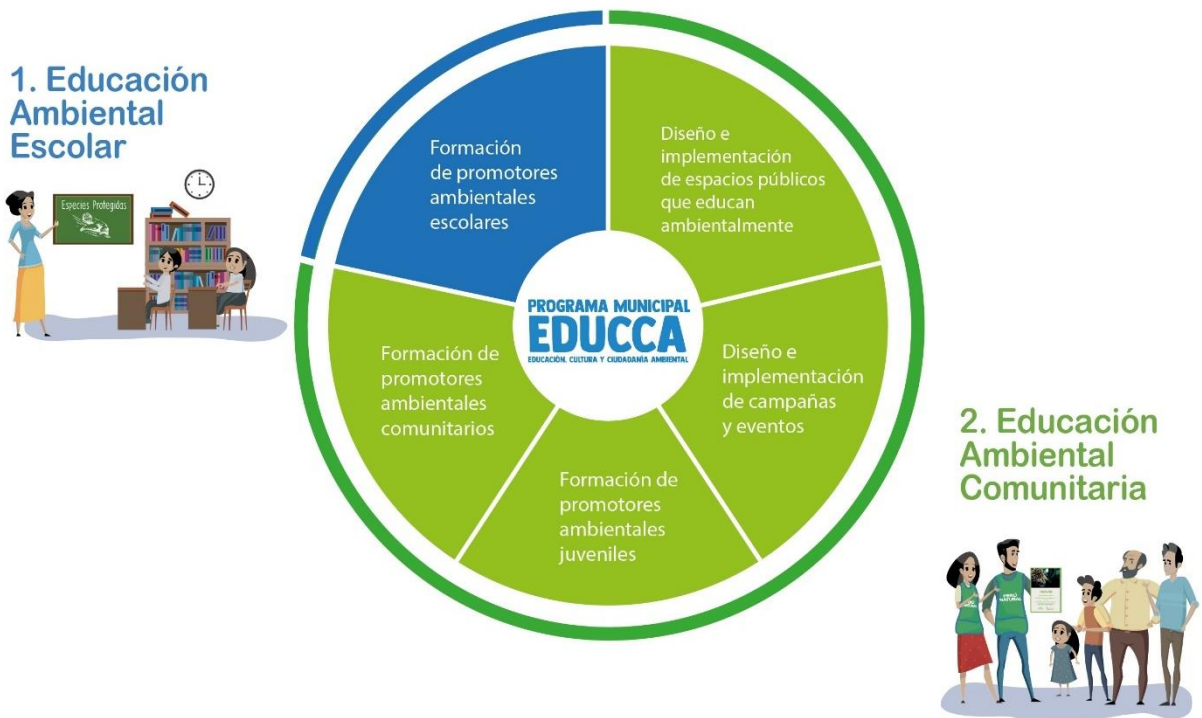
1. Educación Ambiental Escolar

Especies Protegidas

Formación de promotores ambientales escolares

Diseño e implementación de espacios públicos que educan ambientalmente

PROGRAMA MUNICIPAL
EDUCCA
EDUCACIÓN, CULTURA Y CIUDADANÍA AMBIENTAL

Formación de promotores ambientales comunitarios

Diseño e implementación de campañas y eventos

Formación de promotores ambientales juveniles

2. Educación Ambiental Comunitaria